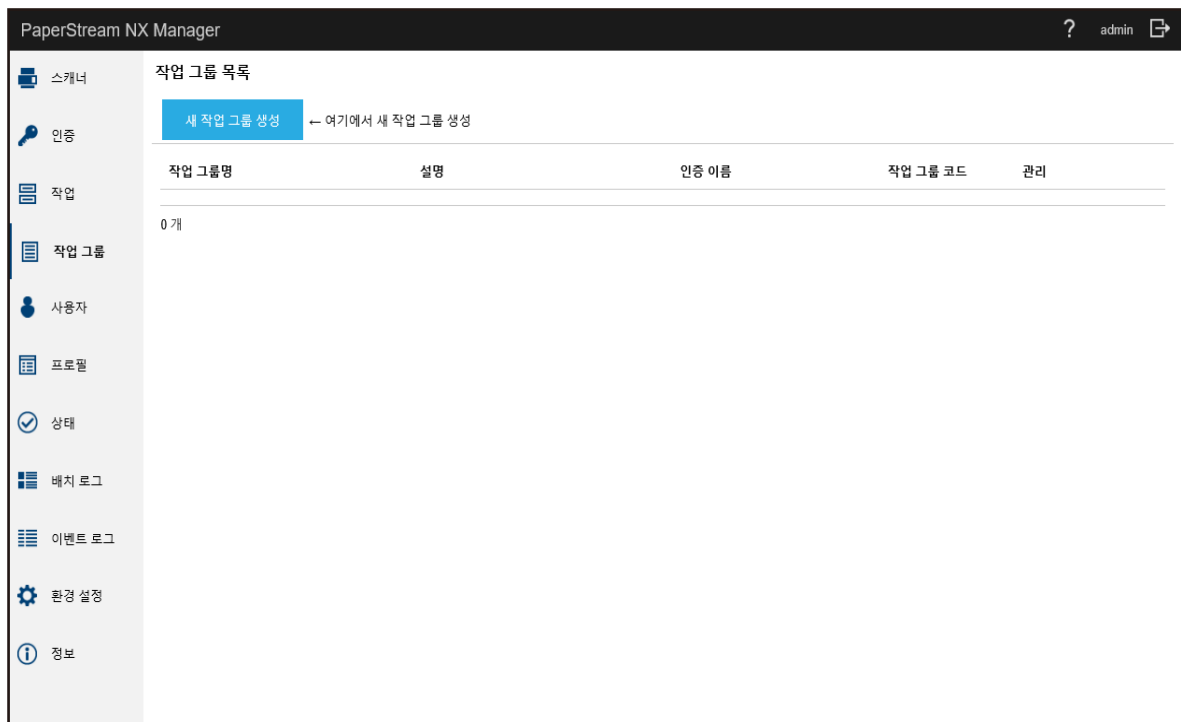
PaperStream NX Manager

? admin

스캐너

인증

작업

작업 그룹

사용자

프로필

상태

배치 로그

이벤트 로그

환경 설정

정보

작업 그룹 목록

새 작업 그룹 생성

← 여기에서 새 작업 그룹 생성

| 작업 그룹명 | 설명 | 인증 이름 | 작업 그룹 코드 | 관리 |
|---|---|---|---|---|

0 개